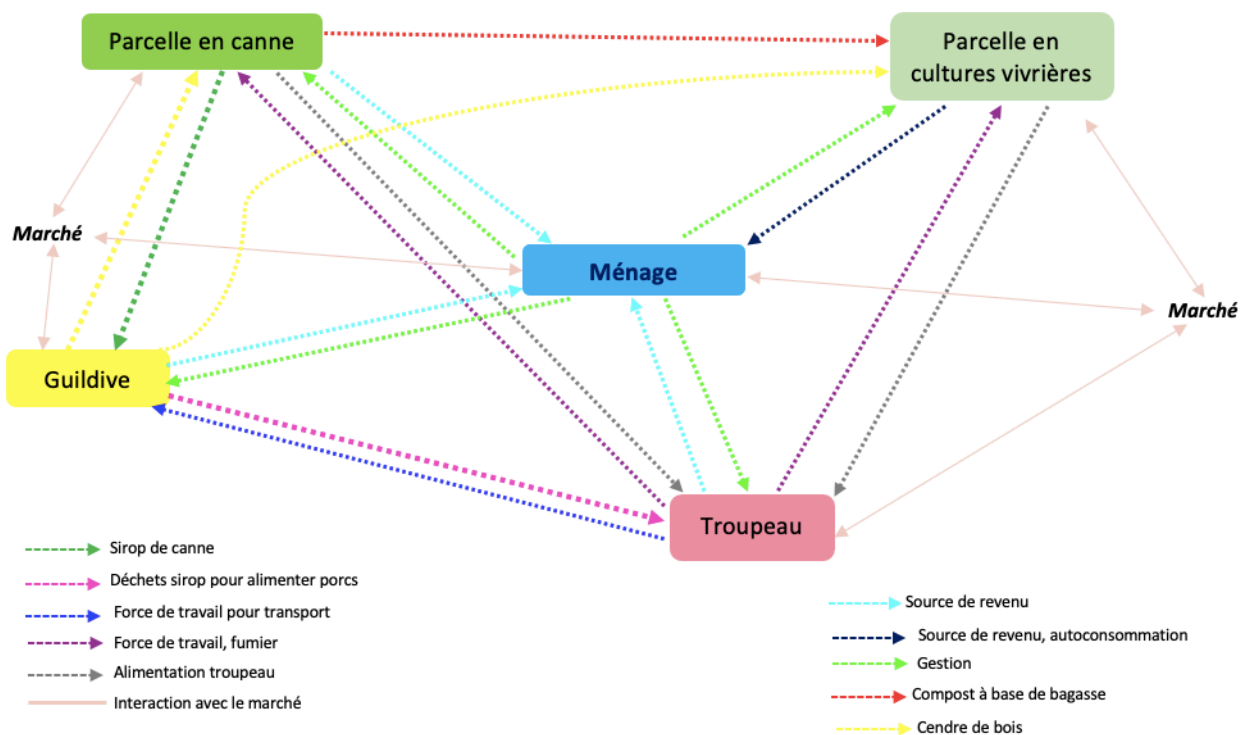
Parcelle en canne

Parcelle en cultures vivrières

Marché

Ménage

Marché

Guildive

Troupeau

Sirop de canne
Déchets sirop pour alimenter porcs
Force de travail pour transport
Force de travail, fumier
Alimentation troupeau
Interaction avec le marché

Source de revenu
Source de revenu, autoconsommation
Gestion
Compost à base de bagasse
Cendre de bois